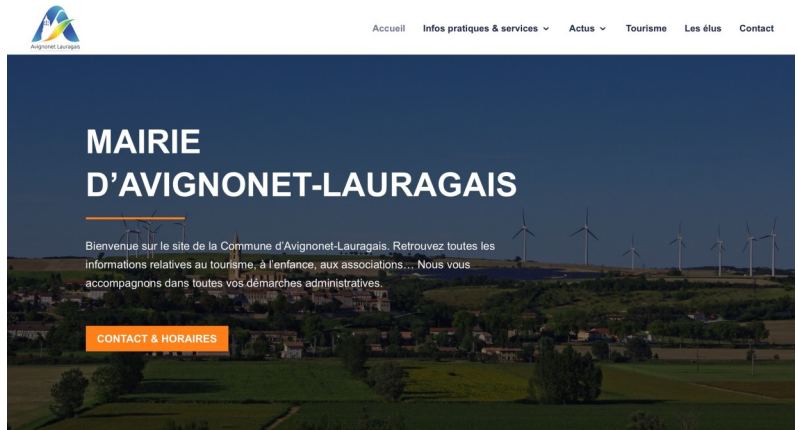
Avignonet Lauragais

Accueil Infos pratiques & services Actus Tourisme Les élus Contact

MAIRIE D'AVIGNONET-LAURAGAIS

Bienvenue sur le site de la Commune d'Avignonet-Lauragais. Retrouvez toutes les informations relatives au tourisme, à l'enfance, aux associations… Nous vous accompagnons dans toutes vos démarches administratives.

CONTACT & HORAIRES